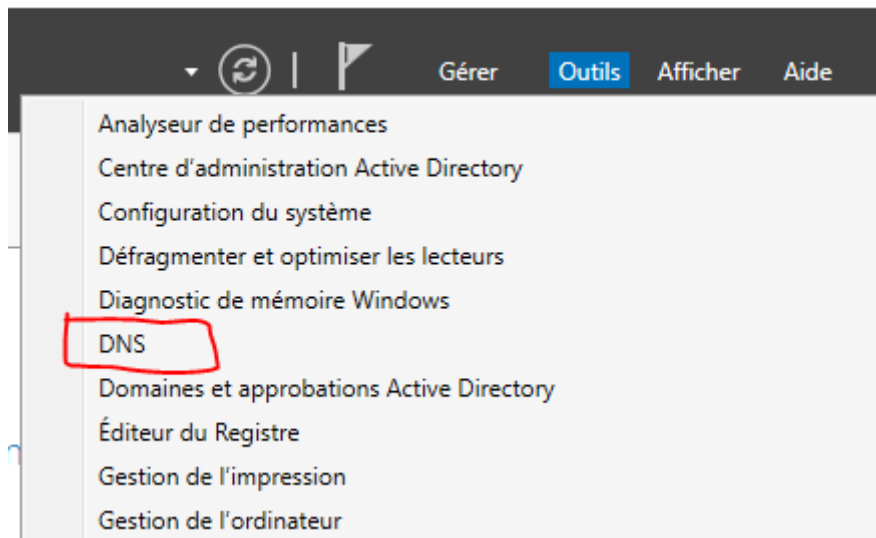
Gérer Outils Afficher Aide

Analyseur de performances
Centre d'administration Active Directory
Configuration du système
Défragmenter et optimiser les lecteurs
Diagnostic de mémoire Windows
DNS
Domaines et approbations Active Directory
Éditeur du Registre
Gestion de l'impression
Gestion de l'ordinateur